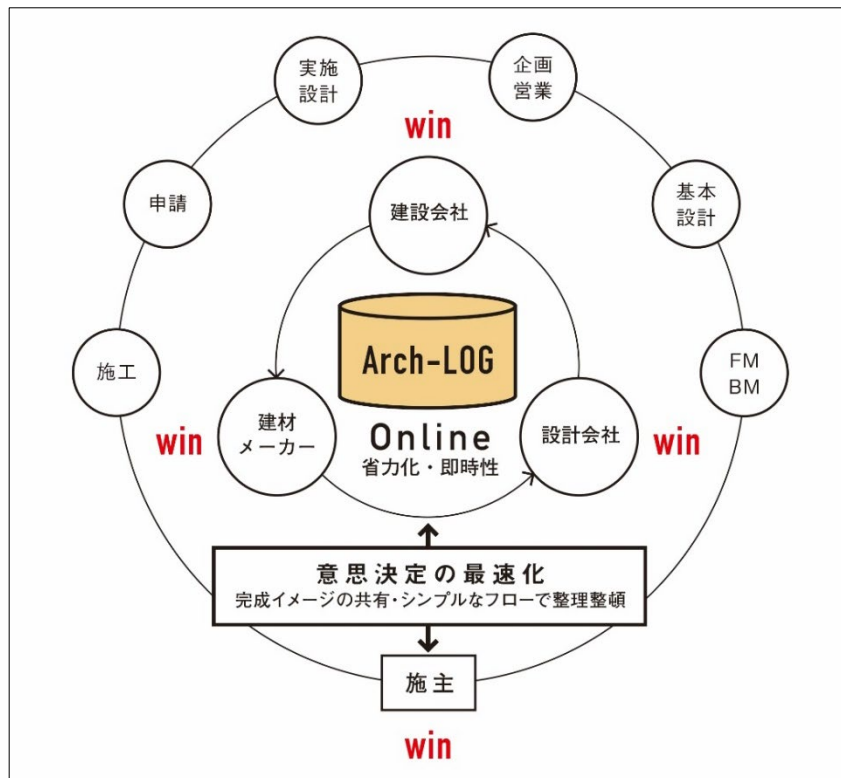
実施設計

企画営業

win

申請

建設会社

基本設計

Arch-LOG

施工

FM BM

建材メーカー

Online
省力化・即時性

設計会社

win

win

意思決定の最速化
完成イメージの共有・シンプルなフローで整理整頓

施主

win